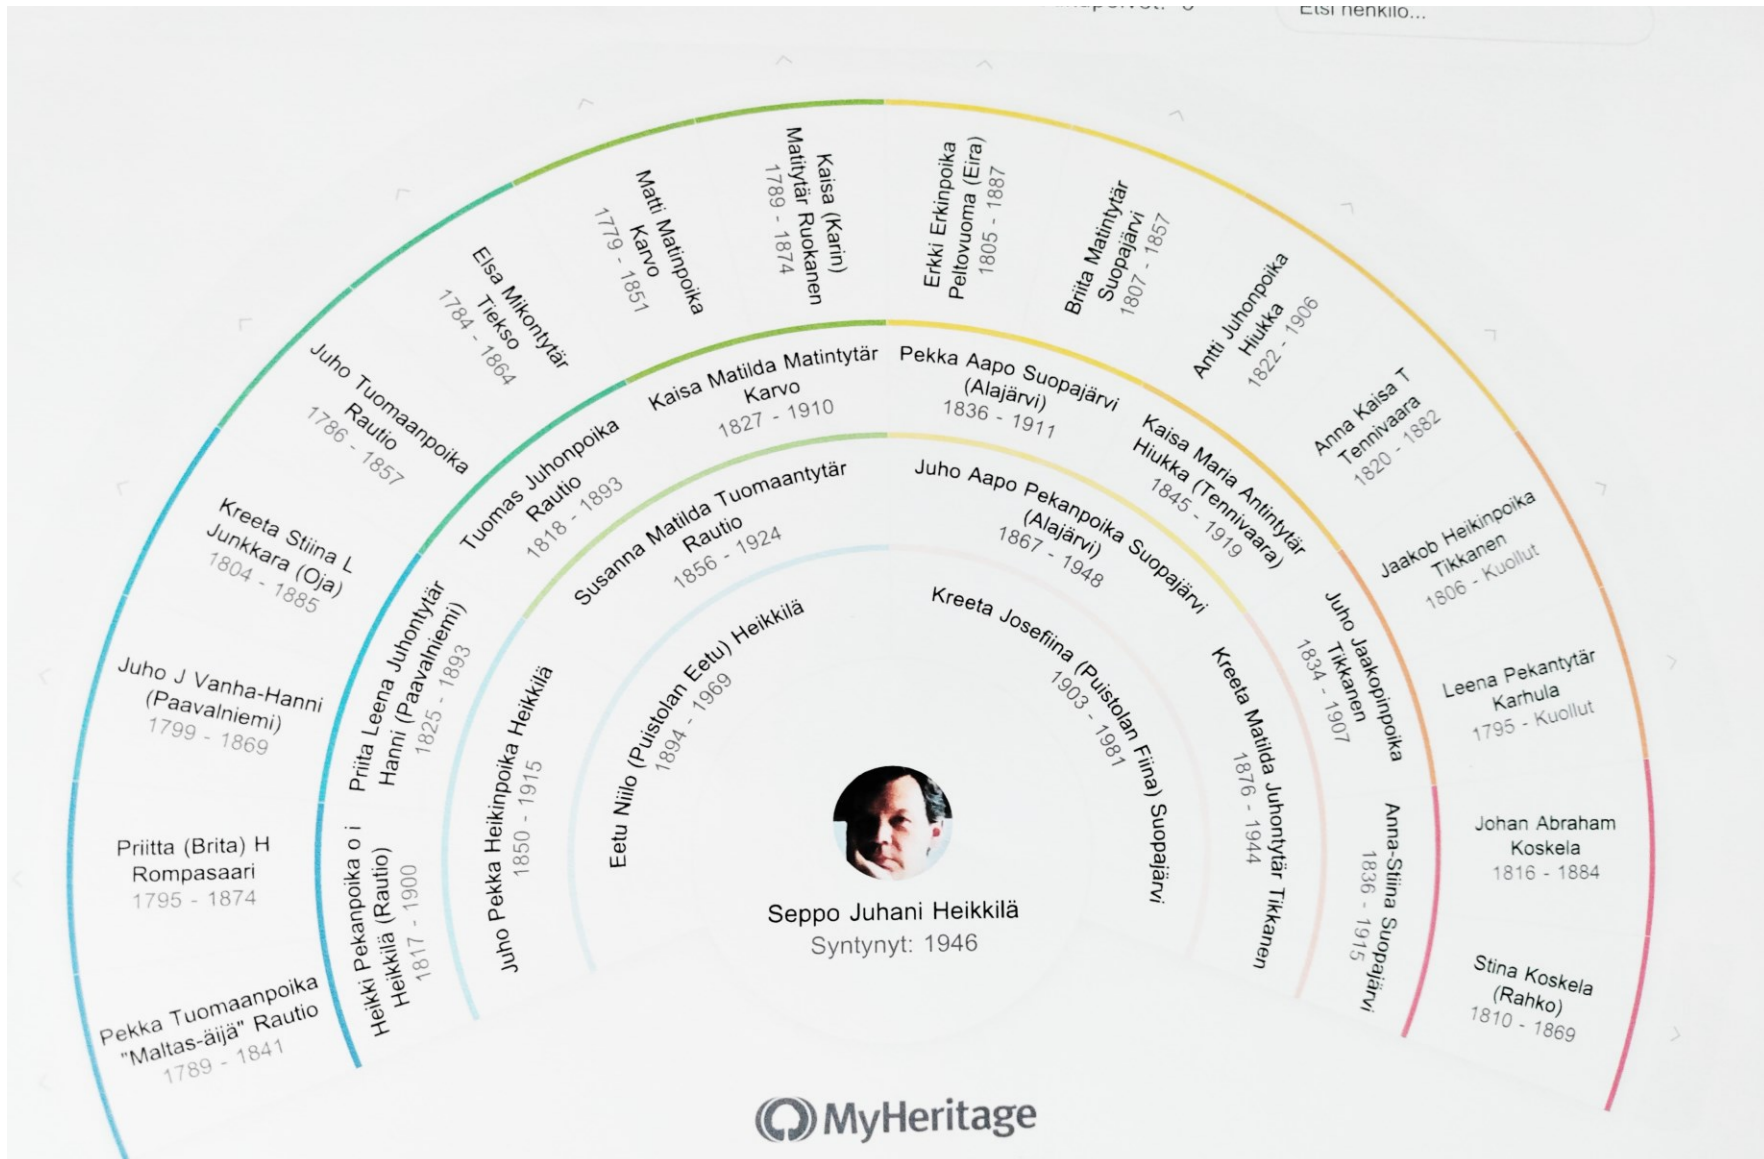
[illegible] Etsi henkilö...

Seppo Juhani Heikkilä
Syntynyt: 1946

Eetu Niilo (Puistolan Eetu) Heikkilä
1894 - 1969

Kreeta Josefiina (Puistolan Fiina) Suopajärvi
1903 - 1981

Juho Pekka Heikinpoika Heikkilä
1850 - 1915

Susanna Matilda Tuomaantytär Rautio
1856 - 1924

Juho Aapo Pekanpoika Suopajärvi (Alajärvi)
1867 - 1948

Kreeta Matilda Juhontytär Tikkanen
1876 - 1944

Heikki Pekanpoika o i Heikkilä (Rautio)
1817 - 1900

Priita Leena Juhontytär Hanni (Paavalniemi)
1825 - 1893

Tuomas Juhonpoika Rautio
1818 - 1893

Kaisa Matilda Matintytär Karvo
1827 - 1910

Pekka Aapo Suopajärvi (Alajärvi)
1836 - 1911

Kaisa Maria Antintytär Hiukka (Tennivaara)
1845 - 1919

Juho Jaakopinpoika Tikkanen
1834 - 1907

Anna-Stiina Suopajärvi
1836 - 1915

Pekka Tuomaanpoika "Maltas-äijä" Rautio
1789 - 1841

Priitta (Brita) H Rompasaari
1795 - 1874

Juho J Vanha-Hanni (Paavalniemi)
1799 - 1869

Kreeta Stiina L Junkkara (Oja)
1804 - 1885

Juho Tuomaanpoika Rautio
1786 - 1857

Elsa Mikontytär Tiekso
1784 - 1864

Matti Matinpoika Karvo
1779 - 1851

Kaisa (Karin) Matintytär Ruokanen
1789 - 1874

Erkki Erkinpoika Peltovuoma (Eira)
1805 - 1887

Briita Matintytär Suopajärvi
1807 - 1857

Antti Juhonpoika Hiukka
1822 - 1906

Anna Kaisa T Tennivaara
1820 - 1882

Jaakob Heikinpoika Tikkanen
1806 - Kuollut

Leena Pekantytär Karhula
1795 - Kuollut

Johan Abraham Koskela
1816 - 1884

Stina Koskela (Rahko)
1810 - 1869

MyHeritage